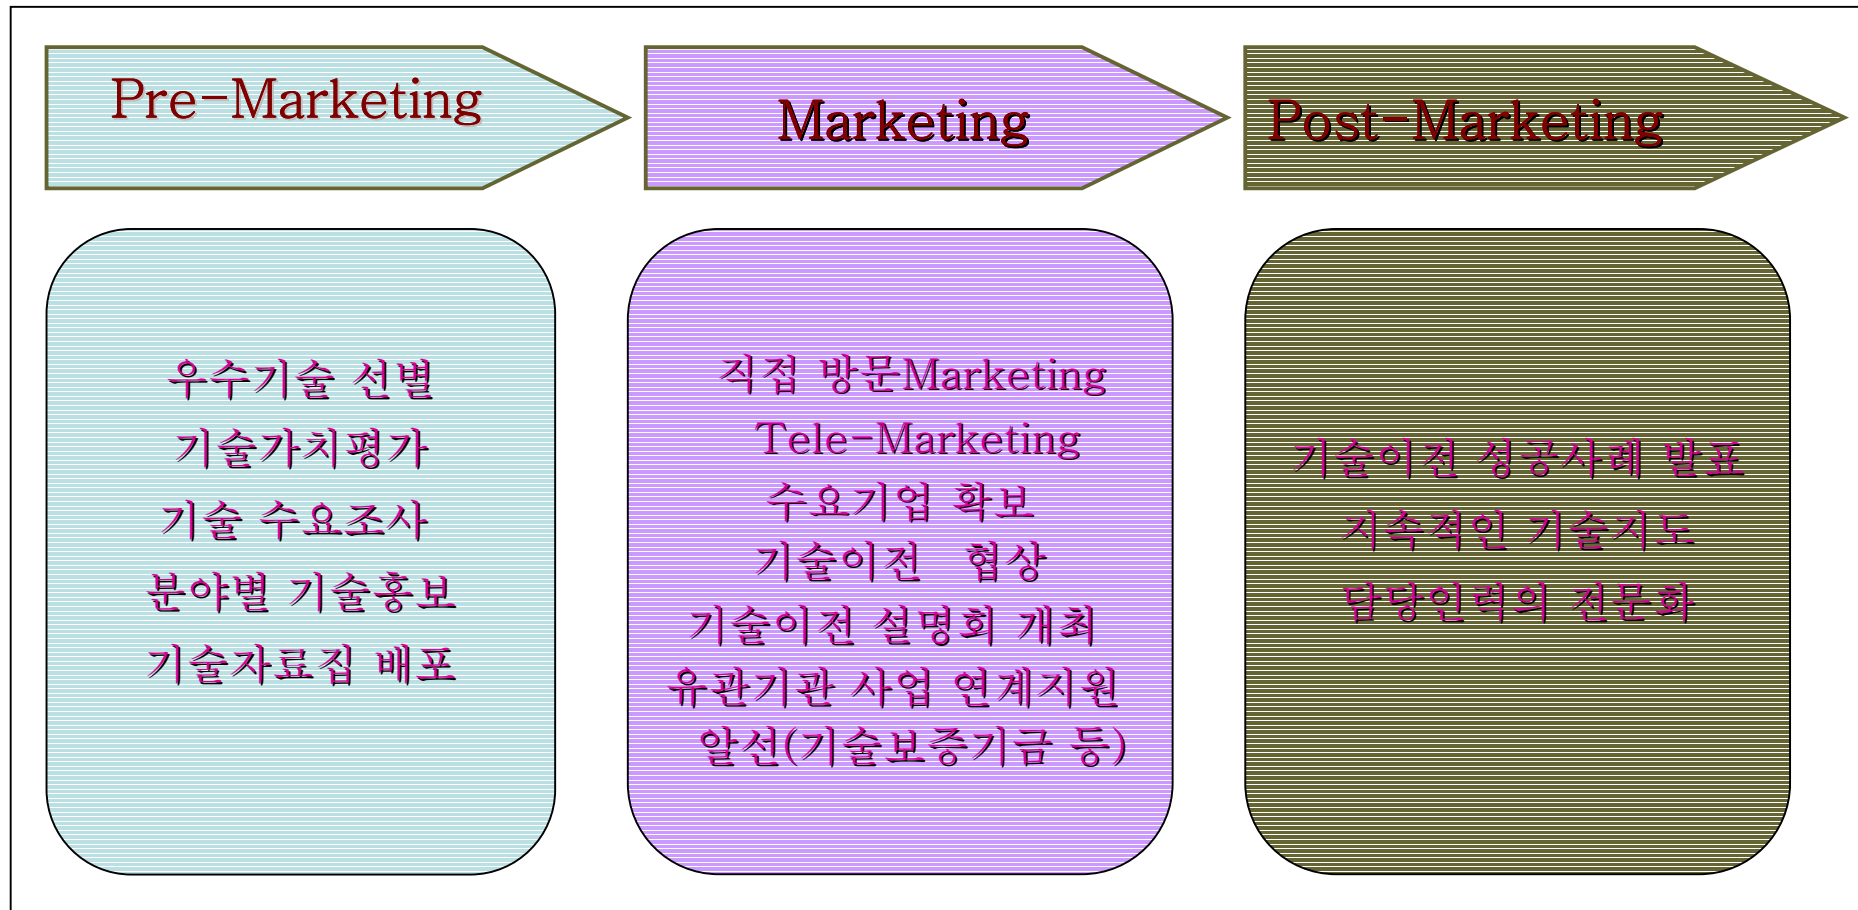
Pre-Marketing

Marketing

Post-Marketing

우수기술 선별
기술가치평가
기술 수요조사
분야별 기술홍보
기술자료집 배포

직접 방문Marketing
Tele-Marketing
수요기업 확보
기술이전 협상
기술이전 설명회 개최
유관기관 사업 연계지원
알선(기술보증기금 등)

기술이전 성공사례 발표
지속적인 기술지도
담당인력의 전문화